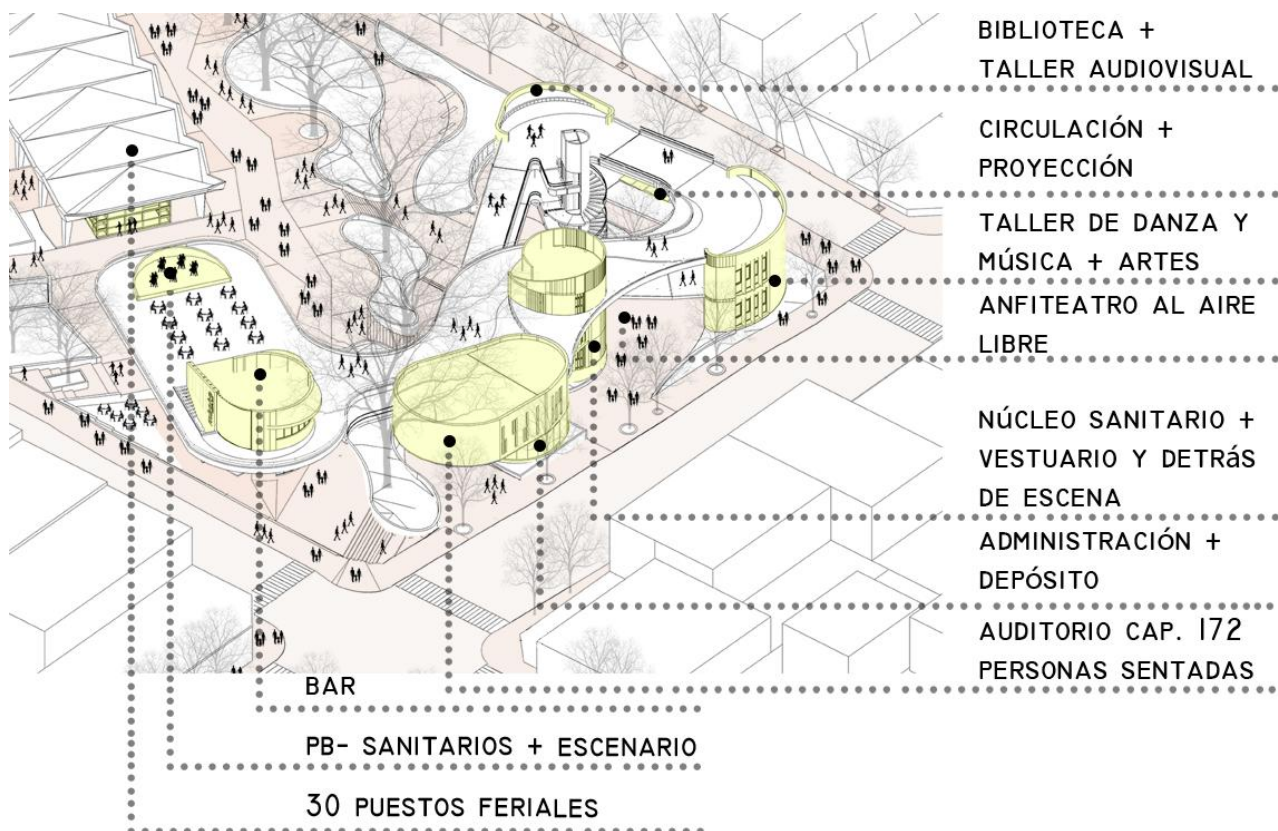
BIBLIOTECA +
TALLER AUDIOVISUAL

CIRCULACIÓN +
PROYECCIÓN

TALLER DE DANZA Y
MÚSICA + ARTES

ANFITEATRO AL AIRE
LIBRE

NÚCLEO SANITARIO +
VESTUARIO Y DETRáS
DE ESCENA

ADMINISTRACIÓN +
DEPÓSITO

AUDITORIO CAP. 172
PERSONAS SENTADAS

BAR

PB- SANITARIOS + ESCENARIO

30 PUESTOS FERIALES